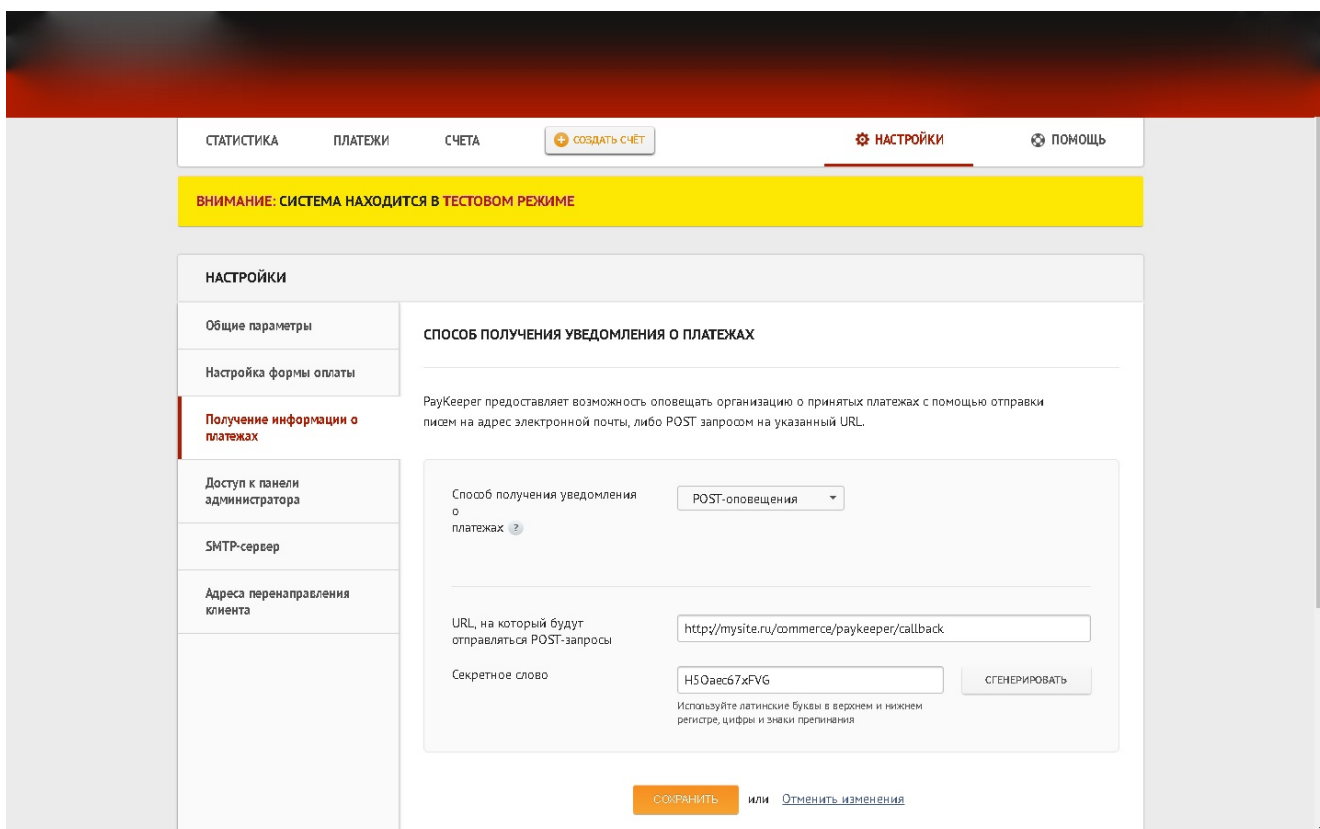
СТАТИСТИКА ПЛАТЕЖИ СЧЕТА СОЗДАТЬ СЧЁТ НАСТРОЙКИ ПОМОЩЬ

ВНИМАНИЕ: СИСТЕМА НАХОДИТСЯ В ТЕСТОВОМ РЕЖИМЕ

НАСТРОЙКИ

Общие параметры

Настройка формы оплаты

Получение информации о платежах

Доступ к панели администратора

SMTP-сервер

Адреса перенаправления клиента

СПОСОБ ПОЛУЧЕНИЯ УВЕДОМЛЕНИЯ О ПЛАТЕЖАХ

PayKeeper предоставляет возможность оповещать организацию о принятых платежах с помощью отправки писем на адрес электронной почты, либо POST запросом на указанный URL.

Способ получения уведомления о платежах ?

POST-оповещения

URL, на который будут отправляться POST-запросы

http://mysite.ru/commerce/paykeeper/callback

Секретное слово

H5Oaec67xFVG

СГЕНЕРИРОВАТЬ

Используйте латинские буквы в верхнем и нижнем регистре, цифры и знаки препинания

СОХРАНИТЬ или Отменить изменения